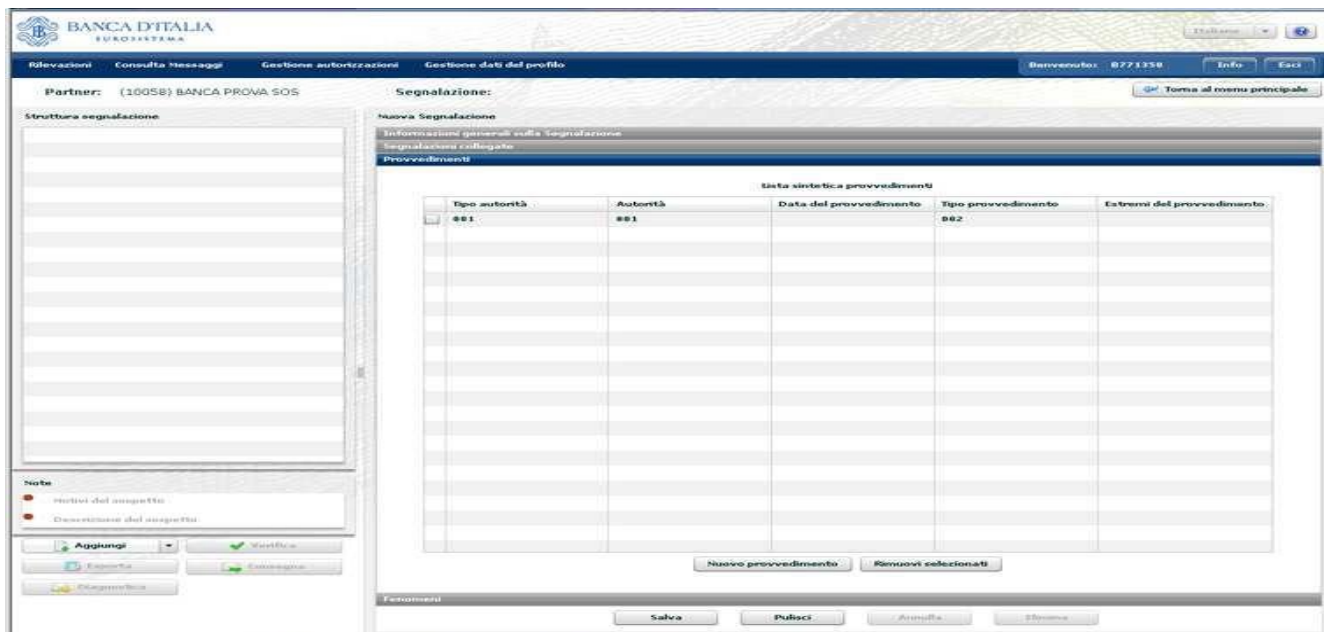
BANCA D'ITALIA
EUROSISTEMA

Italiano

Rilevazioni Consulta Messaggi Gestione autorizzazioni Gestione dati del profilo

Benvenuto: 8771358 Info Esci

Partner: (10058) BANCA PROVA SOS

Segnalazione:

Torna al menu principale

Struttura segnalazione

Nuova Segnalazione

Informazioni generali sulla Segnalazione

Segnalazioni collegate

Provvedimenti

Lista sintetica provvedimenti

| | Tipo autorità | Autorità | Data del provvedimento | Tipo provvedimento | Estremi del provvedimento |
|---|---|---|---|---|---|
| | 001 | 001 | | 002 | |

Nuovo provvedimento Rimuovi selezionati

Note

Motivi del sospetto

Descrizione del sospetto

Aggiungi Verifica

Esporta Consegna

Diagnostica

Fenomeni

Salva Pulisci Annulla Elimina